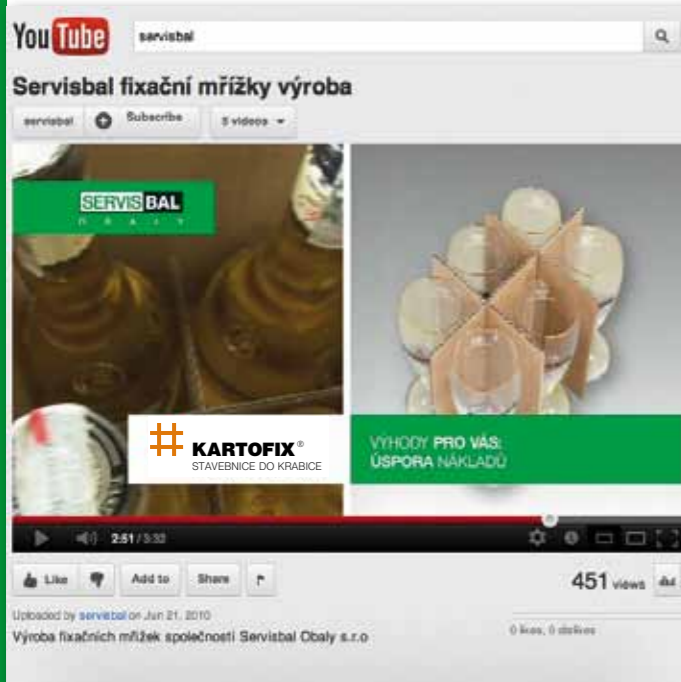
YouTube

servisbal

Servisbal fixační mřížky výroba

servisbal Subscribe 5 videos

SERVISBAL
OBALY

KARTOFIX®
STAVEBNICE DO KRABICE

VÝHODY PRO VÁS:
ÚSPORA NÁKLADŮ

2:51 / 3:32

Like Add to Share

451 views

Uploaded by servisbal on Jun 21, 2010

Výroba fixačních mřížek společnosti Servisbal Obaly s.r.o

0 likes, 0 dislikes